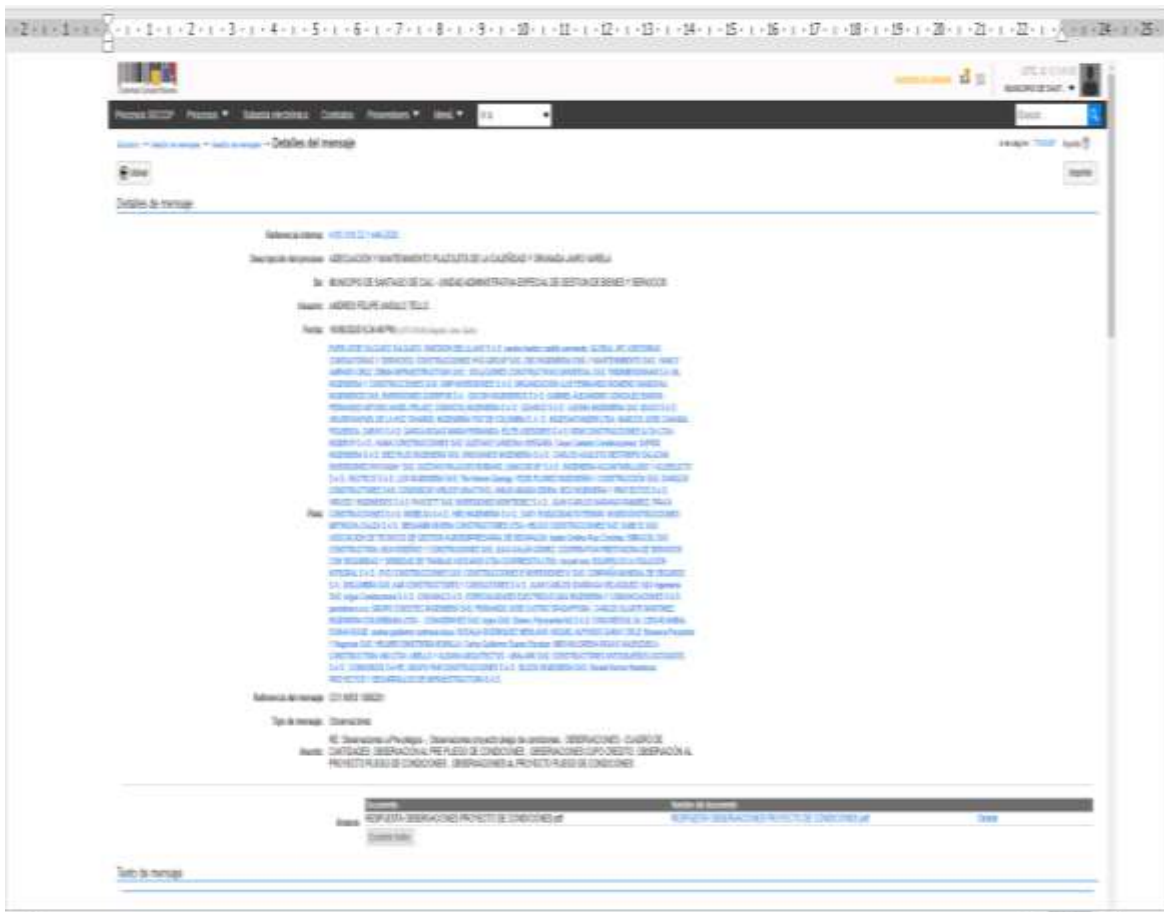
·2·1·1·1· ·1·2·3·4·5·6·7·8·9·10·11·12·13·14·15·16·17·18·19·20·21·22· ·24·25·

Procesos SECOP   Procesos ▾   Subasta electrónica   Contratos   Proveedores ▾   Menú ▾

Buscar

Escritorio → Gestión de mensajes → Gestión de mensajes → Detalles del mensaje

Volver

Imprimir

Detalles de mensaje

Referencia interna: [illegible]

Descripción del proceso: ADECUACIÓN Y MANTENIMIENTO PLAZOLETA DE LA CALENDAD Y ORANADA JAIRO VARELA

De: MUNICIPIO DE SANTIAGO DE CALI - UNIDAD ADMINISTRATIVA ESPECIAL DE GESTION DE BIENES Y SERVICIOS

Usuario: ANDRES FELIPE VARGAS TELLO

Fecha: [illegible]

Para: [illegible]

Referencia del mensaje: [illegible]

Tipo de mensaje: Observaciones

Asunto: RE: Observaciones a Pre-pliego - Observaciones proyecto pliego de condiciones - OBSERVACIONES - CUADRO DE CANTIDADES OBSERVACION AL PRE PLIEGO DE CONDICIONES - OBSERVACIONES CUPO CREDITO OBSERVACIÓN AL PROYECTO PLIEGO DE CONDICIONES - OBSERVACIONES AL PROYECTO PLIEGO DE CONDICIONES

Anexos:
| Documento | Nombre del documento | |
|---|---|---|
| RESPUESTA OBSERVACIONES PROYECTO DE CONDICIONES.pdf | RESPUESTA OBSERVACIONES PROYECTO DE CONDICIONES.pdf | Detalle |

Texto de mensaje